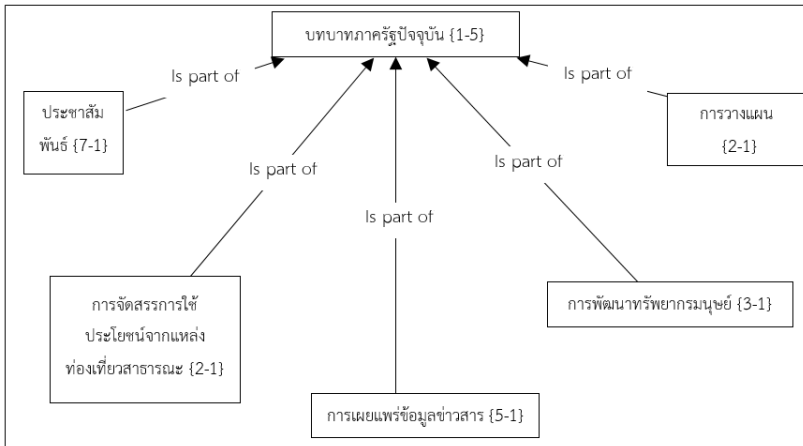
บทบาทภาครัฐปัจจุบัน {1-5}

Is part of

ประชาสัมพันธ์ {7-1}

Is part of

การวางแผน {2-1}

Is part of

Is part of

Is part of

การจัดสรรการใช้ประโยชน์จากแหล่งท่องเที่ยวสาธารณะ {2-1}

การพัฒนาทรัพยากรมนุษย์ {3-1}

การเผยแพร่ข้อมูลข่าวสาร {5-1}